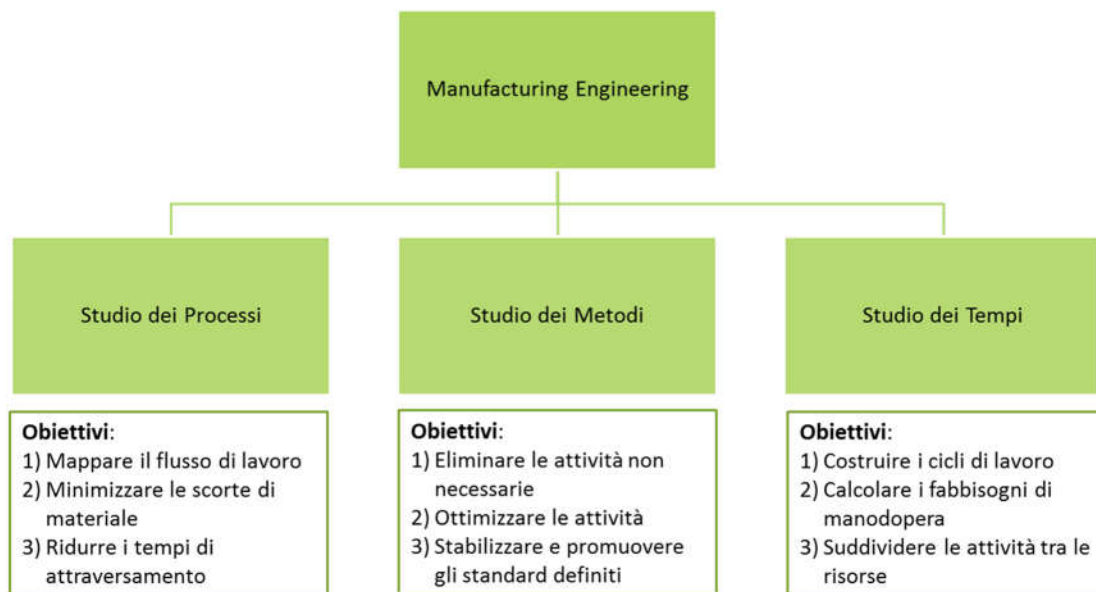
Manufacturing Engineering

Studio dei Processi

Studio dei Metodi

Studio dei Tempi

**Obiettivi**:
1) Mappare il flusso di lavoro
2) Minimizzare le scorte di materiale
3) Ridurre i tempi di attraversamento

**Obiettivi**:
1) Eliminare le attività non necessarie
2) Ottimizzare le attività
3) Stabilizzare e promuovere gli standard definiti

**Obiettivi**:
1) Costruire i cicli di lavoro
2) Calcolare i fabbisogni di manodopera
3) Suddividere le attività tra le risorse